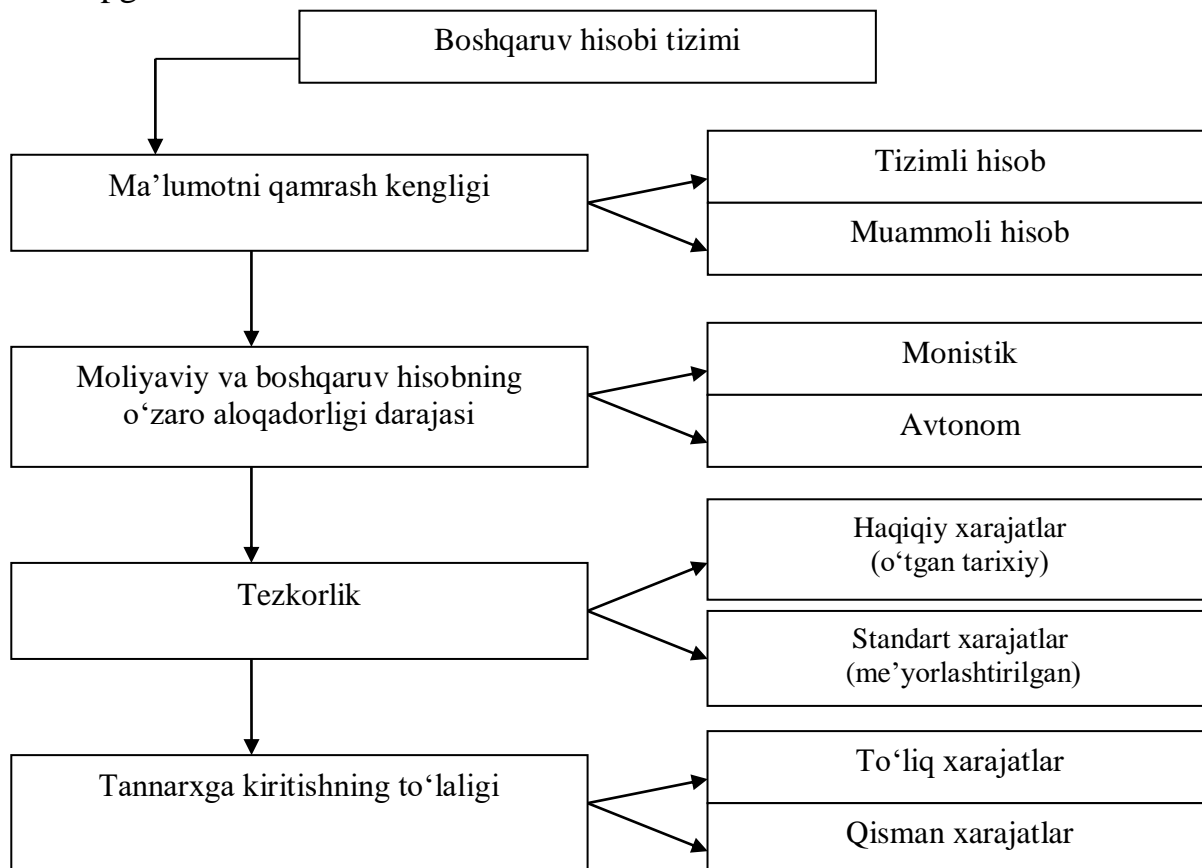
Boshqaruv hisobi tizimi

Ma’lumotni qamrash kengligi

Tizimli hisob

Muammoli hisob

Moliyaviy va boshqaruv hisobning o‘zaro aloqadorligi darajasi

Monistik

Avtonom

Tezkorlik

Haqiqiy xarajatlar (o‘tgan tarixiy)

Standart xarajatlar (me’yorlashtirilgan)

Tannarxga kiritishning to‘laligi

To‘liq xarajatlar

Qisman xarajatlar